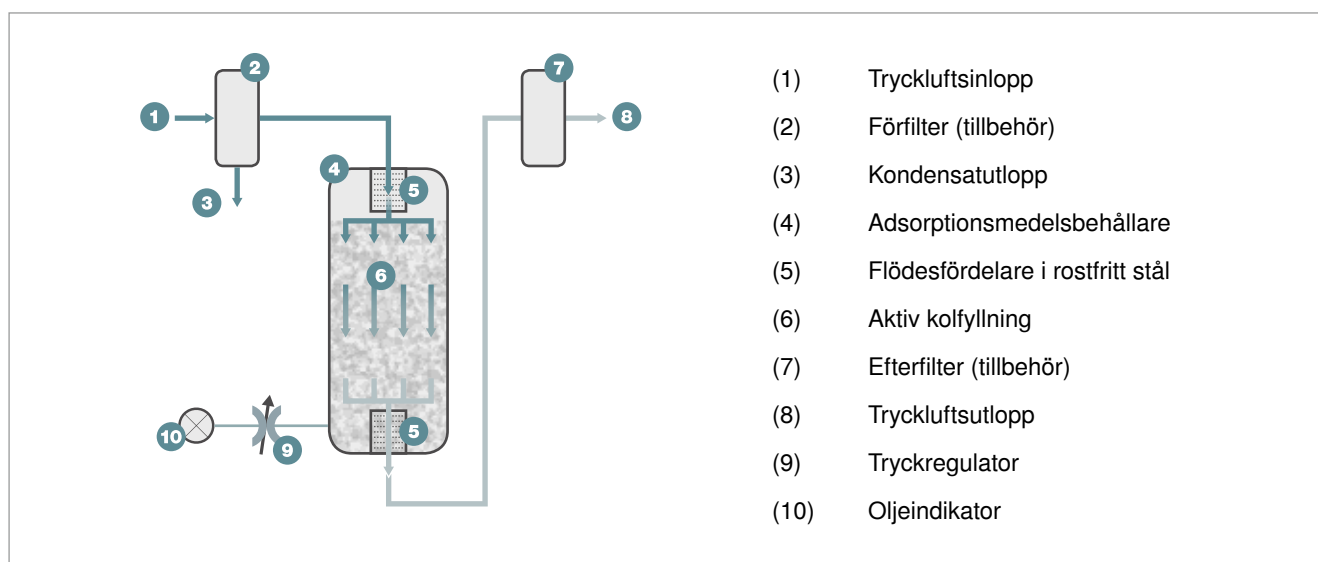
1
2
3
4
5
6
5
7
8
10
9

(1) Tryckluftsinlopp
(2) Förfilter (tillbehör)
(3) Kondensatutlopp
(4) Adsorptionsmedelsbehållare
(5) Flödesfördelare i rostfritt stål
(6) Aktiv kolfyllning
(7) Efterfilter (tillbehör)
(8) Tryckluftsutlopp
(9) Tryckregulator
(10) Oljeindikator